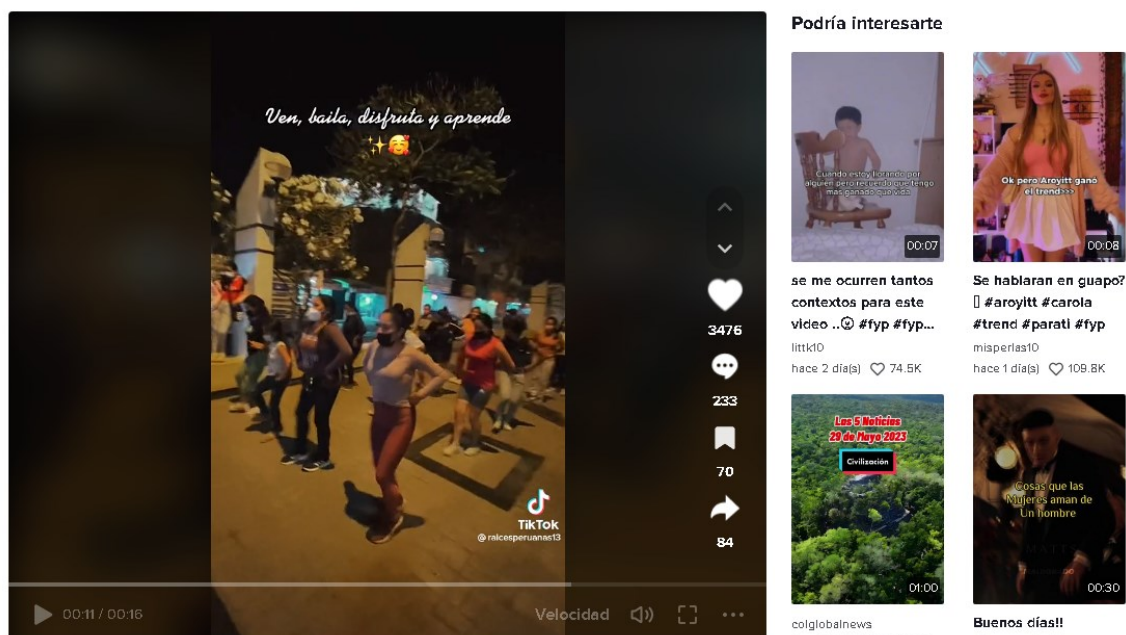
Ven, baila, disfruta y aprende ✨🥰

3476

233

70

84

TikTok
@raicesperuanas13

00:11 / 00:16

Velocidad

Podría interesarte

Cuando estoy ligando por alguien pero recuerdo que tengo mas ganado que vida

00:07

se me ocurren tantos contextos para este video ..😮 #fyp #fyp...

littk10

hace 2 día(s) ♡ 74.5K

Ok pero Aroyitt ganó el trend>>>

00:08

Se hablaran en guapo? ▯ #aroyitt #carola #trend #parati #fyp

misperlas10

hace 1 día(s) ♡ 109.8K

Las 5 Noticias 29 de Mayo 2023

Civilización

01:00

colglobalnews

Cosas que las Mujeres aman de Un hombre

00:30

Buenos días!!